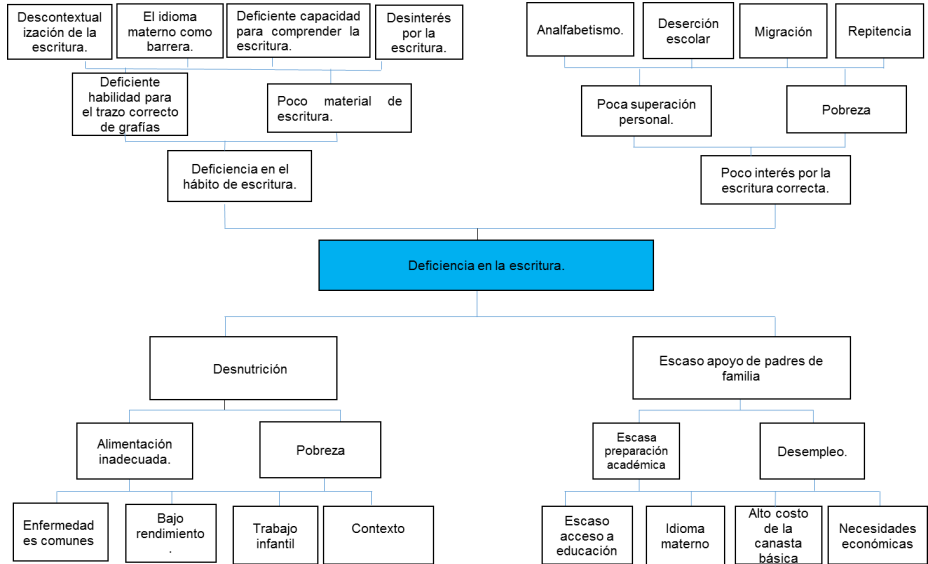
Descontextual ización de la escritura.

El idioma materno como barrera.

Deficiente capacidad para comprender la escritura.

Desinterés por la escritura.

Deficiente habilidad para el trazo correcto de grafías

Poco material de escritura.

Deficiencia en el hábito de escritura.

Analfabetismo.

Deserción escolar

Migración

Repitencia

Poca superación personal.

Pobreza

Poco interés por la escritura correcta.

Deficiencia en la escritura.

Desnutrición

Escaso apoyo de padres de familia

Alimentación inadecuada.

Pobreza

Escasa preparación académica

Desempleo.

Enfermedad es comunes

Bajo rendimiento .

Trabajo infantil

Contexto

Escaso acceso a educación

Idioma materno

Alto costo de la canasta básica

Necesidades económicas